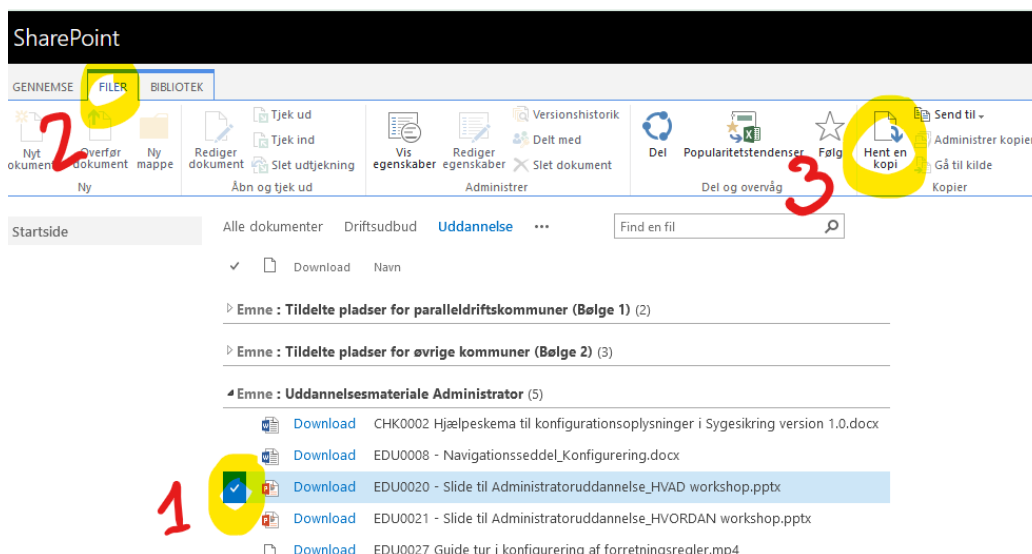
SharePoint

GENNEMSE FILER BIBLIOTEK

2

Nyt dokument Overfør dokument Ny mappe
Ny

Rediger dokument Tjek ud Tjek ind Slet udtjekning
Åbn og tjek ud

Vis egenskaber Rediger egenskaber Versionshistorik Delt med Slet dokument
Administrer

Del Popularitetstendenser Følg
Del og overvåg

3

Hent en kopi Send til Administrer kopier Gå til kilde
Kopier

Startside

Alle dokumenter Driftsudbud Uddannelse ···

Find en fil

✓ Download Navn

Emne : Tildelte pladser for paralleldriftskommuner (Bølge 1) (2)

Emne : Tildelte pladser for øvrige kommuner (Bølge 2) (3)

Emne : Uddannelsesmateriale Administrator (5)

Download CHK0002 Hjælpeskema til konfigurationsoplysninger i Sygesikring version 1.0.docx

Download EDU0008 - Navigationsseddel_Konfigurering.docx

1

Download EDU0020 - Slide til Administratoruddannelse_HVAD workshop.pptx

Download EDU0021 - Slide til Administratoruddannelse_HVORDAN workshop.pptx

Download EDU0027 Guide tur i konfigurering af forretningsregler.mp4